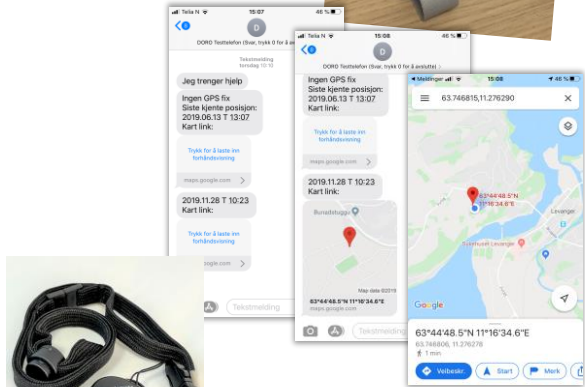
Telia N 15:07 46 %

D

DORO Testtelefon (Svar, trykk 0 for å avslutte)

Tekstmelding
torsdag 10:12

Jeg trenger hjelp

Ingen GPS fix
Siste kjente posisjon:
2019.06.13 T 13:07
Kart link:

Trykk for å laste inn forhåndsvisning

maps.google.com

2019.11.28 T 10:23
Kart link:

Trykk for å laste inn forhåndsvisning

maps.google.com

Tekstmelding

Telia N 15:08 46 %

DORO Testtelefon (Svar, trykk 0 for å avslutte)

Ingen GPS fix
Siste kjente posisjon:
2019.06.13 T 13:07
Kart link:

Trykk for å laste inn forhåndsvisning

maps.google.com

2019.11.28 T 10:23
Kart link:

Buradstuggu

Map data ©2019

63°44'48.5"N 11°16'34.6"E
maps.google.com

Tekstmelding

Meldinger 15:08 46 %

63.746815,11.276290

63°44'48.5"N 11°16'34.6"E

Levanger

Sykehuset Levanger

Google

63°44'48.5"N 11°16'34.6"E
63.746806, 11.276278
1 min

Veibeskr. Start Merk